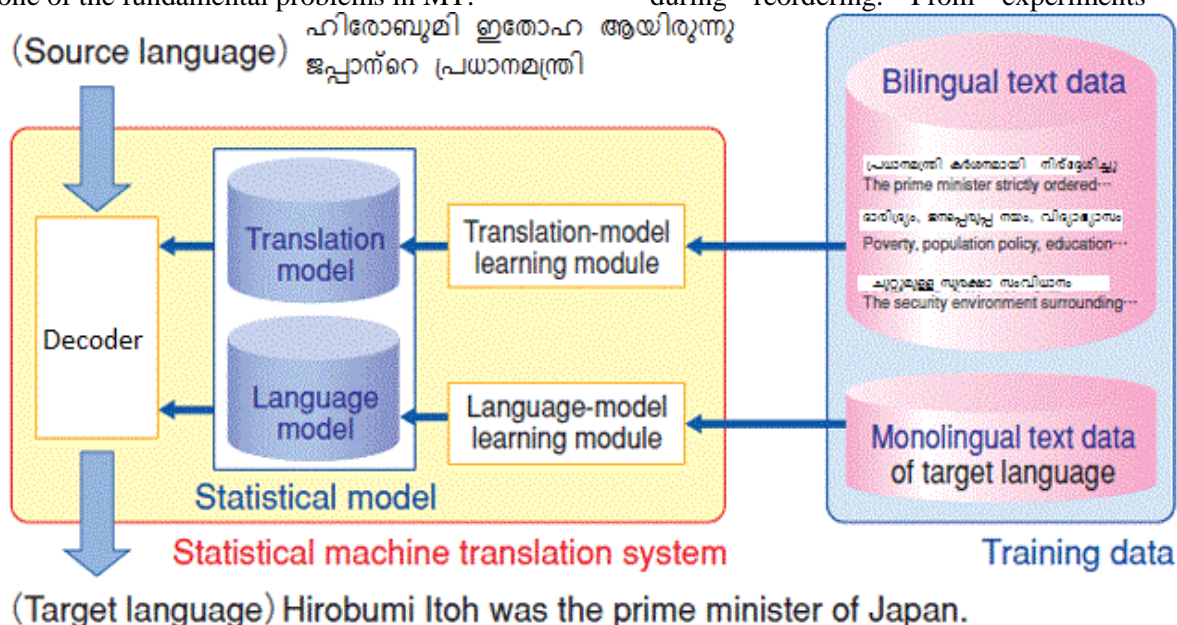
one of the fundamental problems in MT. during reordering. From experiments

(Source language) ഹിരോബുമി ഇതോഹ ആയിരുന്നു ജപ്പാന്റെ പ്രധാനമന്ത്രി

Bilingual text data

പ്രധാനമന്ത്രി കർശനമായി നിർദ്ദേശിച്ചു
The prime minister strictly ordered···

ദാരിദ്ര്യം, ജനപ്പെരുപ്പ നയം, വിദ്യാഭ്യാസം
Poverty, population policy, education···

ചുറ്റുമുള്ള സുരക്ഷാ സംവിധാനം
The security environment surrounding···

Decoder

Translation model

Language model

Translation-model learning module

Language-model learning module

Monolingual text data of target language

Statistical model

Statistical machine translation system

Training data

(Target language) Hirobumi Itoh was the prime minister of Japan.